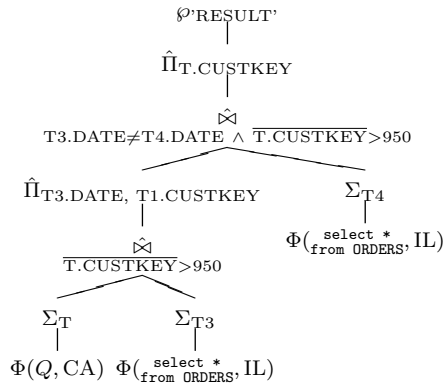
$\wp$'RESULT'

$\hat{\Pi}_{\text{T.CUSTKEY}}$

$\hat{\bowtie}_{\text{T3.DATE} \neq \text{T4.DATE} \wedge \overline{\text{T.CUSTKEY}} > 950}$

$\hat{\Pi}_{\text{T3.DATE, T1.CUSTKEY}}$

$\Sigma_{\text{T4}}$

$\Phi(^{\texttt{select *}}_{\texttt{from ORDERS}}, \text{IL})$

$\hat{\bowtie}_{\overline{\text{T.CUSTKEY}} > 950}$

$\Sigma_{\text{T}}$

$\Sigma_{\text{T3}}$

$\Phi(Q, \text{CA})$ $\Phi(^{\texttt{select *}}_{\texttt{from ORDERS}}, \text{IL})$